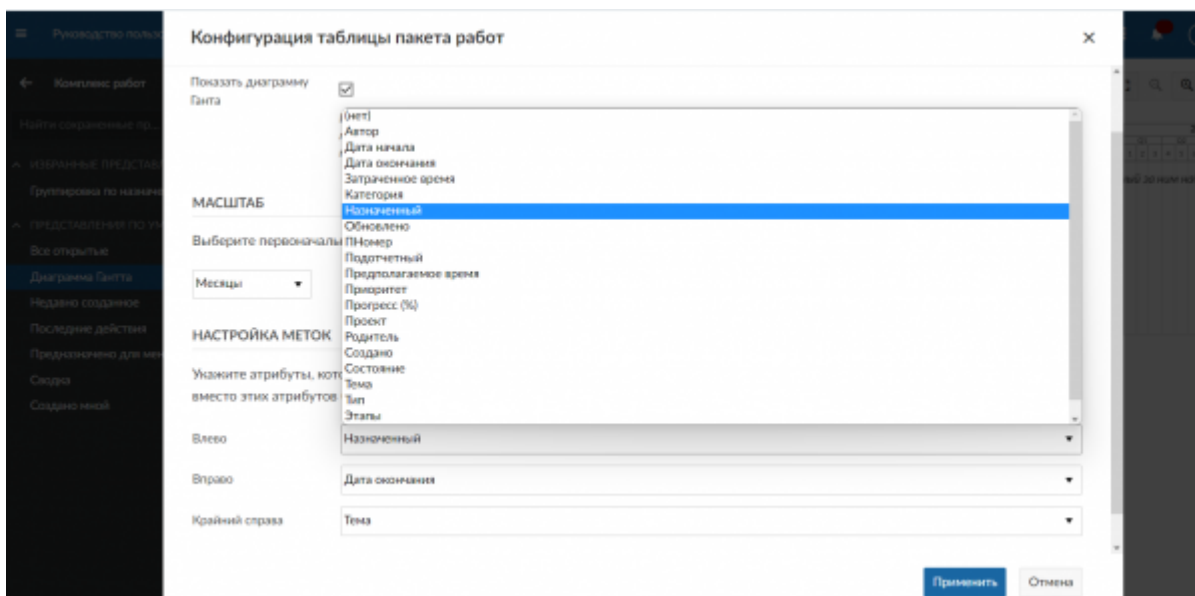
Руководство польз

Комплекс работ

Найти сохраненные пр...

ИЗБРАННЫЕ ПРЕДСТАВ

Группировка по назнач

ПРЕДСТАВЛЕНИЯ ПО УМ

Все открытые

Диаграмма Гантта

Недавно созданное

Последние действия

Предназначено для ме

Сводка

Создано мной

Конфигурация таблицы пакета работ

×

Показать диаграмму Ганта

МАСШТАБ

Выберите первоначальн

Месяцы

НАСТРОЙКА МЕТОК

Укажите атрибуты, кот вместо этих атрибутов

(нет)
Автор
Дата начала
Дата окончания
Затраченное время
Категория
Назначенный
Обновлено
ПНомер
Подотчетный
Предполагаемое время
Приоритет
Прогресс (%)
Проект
Родитель
Создано
Состояние
Тема
Тип
Этапы

Влево | Назначенный

Вправо | Дата окончания

Крайний справа | Тема

Применить

Отмена